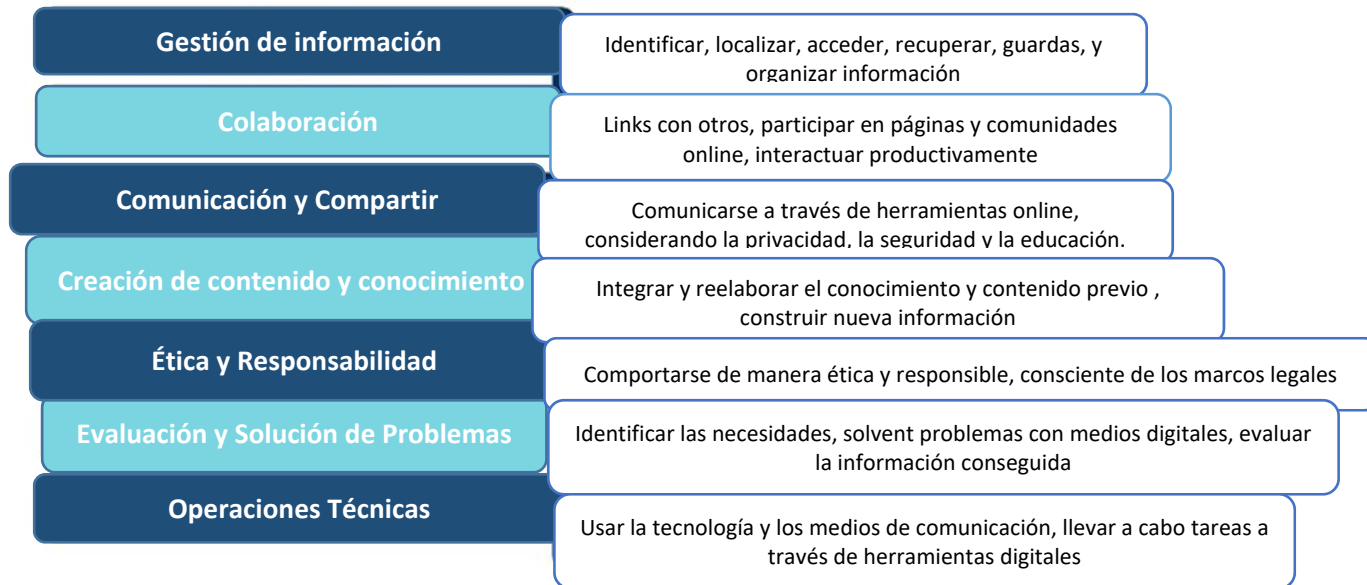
Gestión de información

Identificar, localizar, acceder, recuperar, guardas, y organizar información

Colaboración

Links con otros, participar en páginas y comunidades online, interactuar productivamente

Comunicación y Compartir

Comunicarse a través de herramientas online, considerando la privacidad, la seguridad y la educación.

Creación de contenido y conocimiento

Integrar y reelaborar el conocimiento y contenido previo , construir nueva información

Ética y Responsabilidad

Comportarse de manera ética y responsible, consciente de los marcos legales

Evaluación y Solución de Problemas

Identificar las necesidades, solvent problemas con medios digitales, evaluar la información conseguida

Operaciones Técnicas

Usar la tecnología y los medios de comunicación, llevar a cabo tareas a través de herramientas digitales